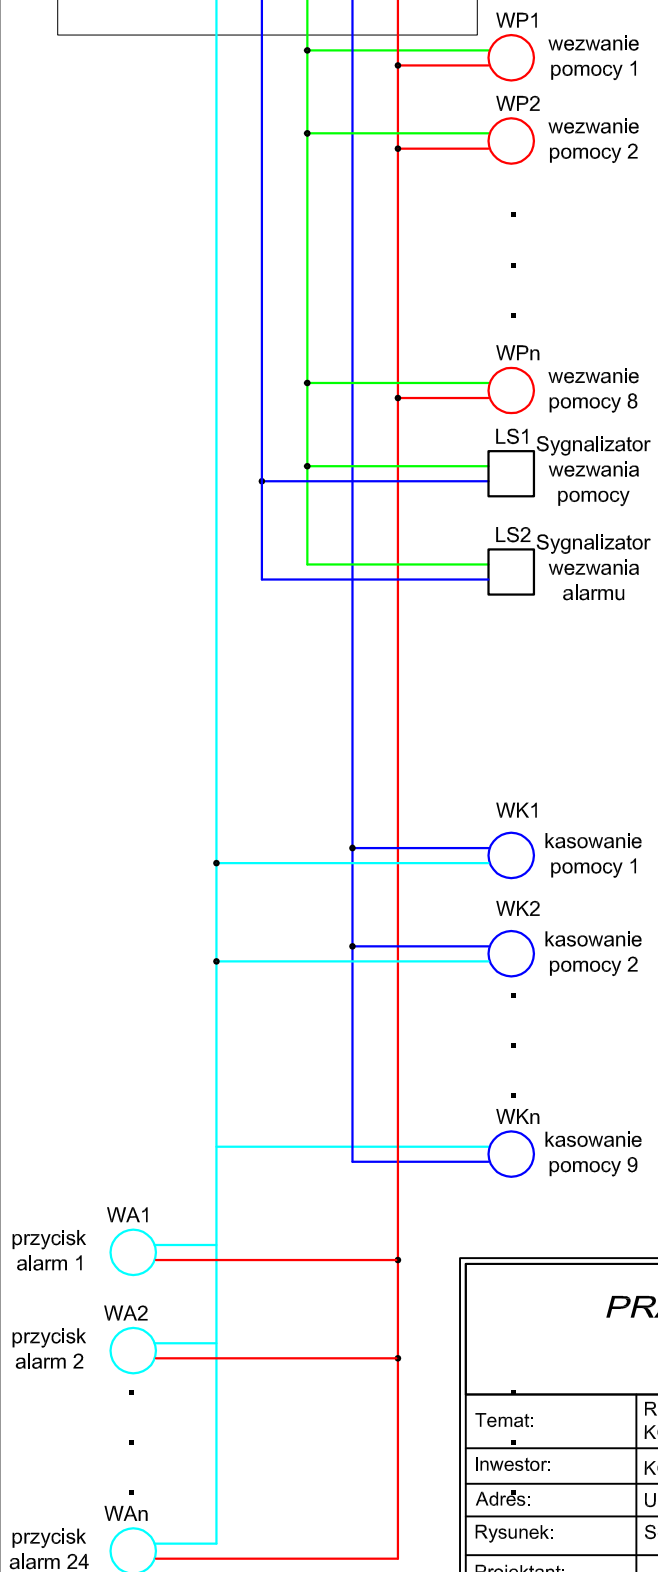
WP1
wezwanie pomocy 1

WP2
wezwanie pomocy 2

WPn
wezwanie pomocy 8

LS1
Sygnalizator wezwania pomocy

LS2
Sygnalizator wezwania alarmu

WK1
kasowanie pomocy 1

WK2
kasowanie pomocy 2

WKn
kasowanie pomocy 9

WA1
przycisk alarm 1

WA2
przycisk alarm 2

WAn
przycisk alarm 24

PR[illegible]

| Temat: | R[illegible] K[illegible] |
|---|---|
| Inwestor: | K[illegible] |
| Adres: | U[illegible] |
| Rysunek: | S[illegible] |
| Projektant: | |